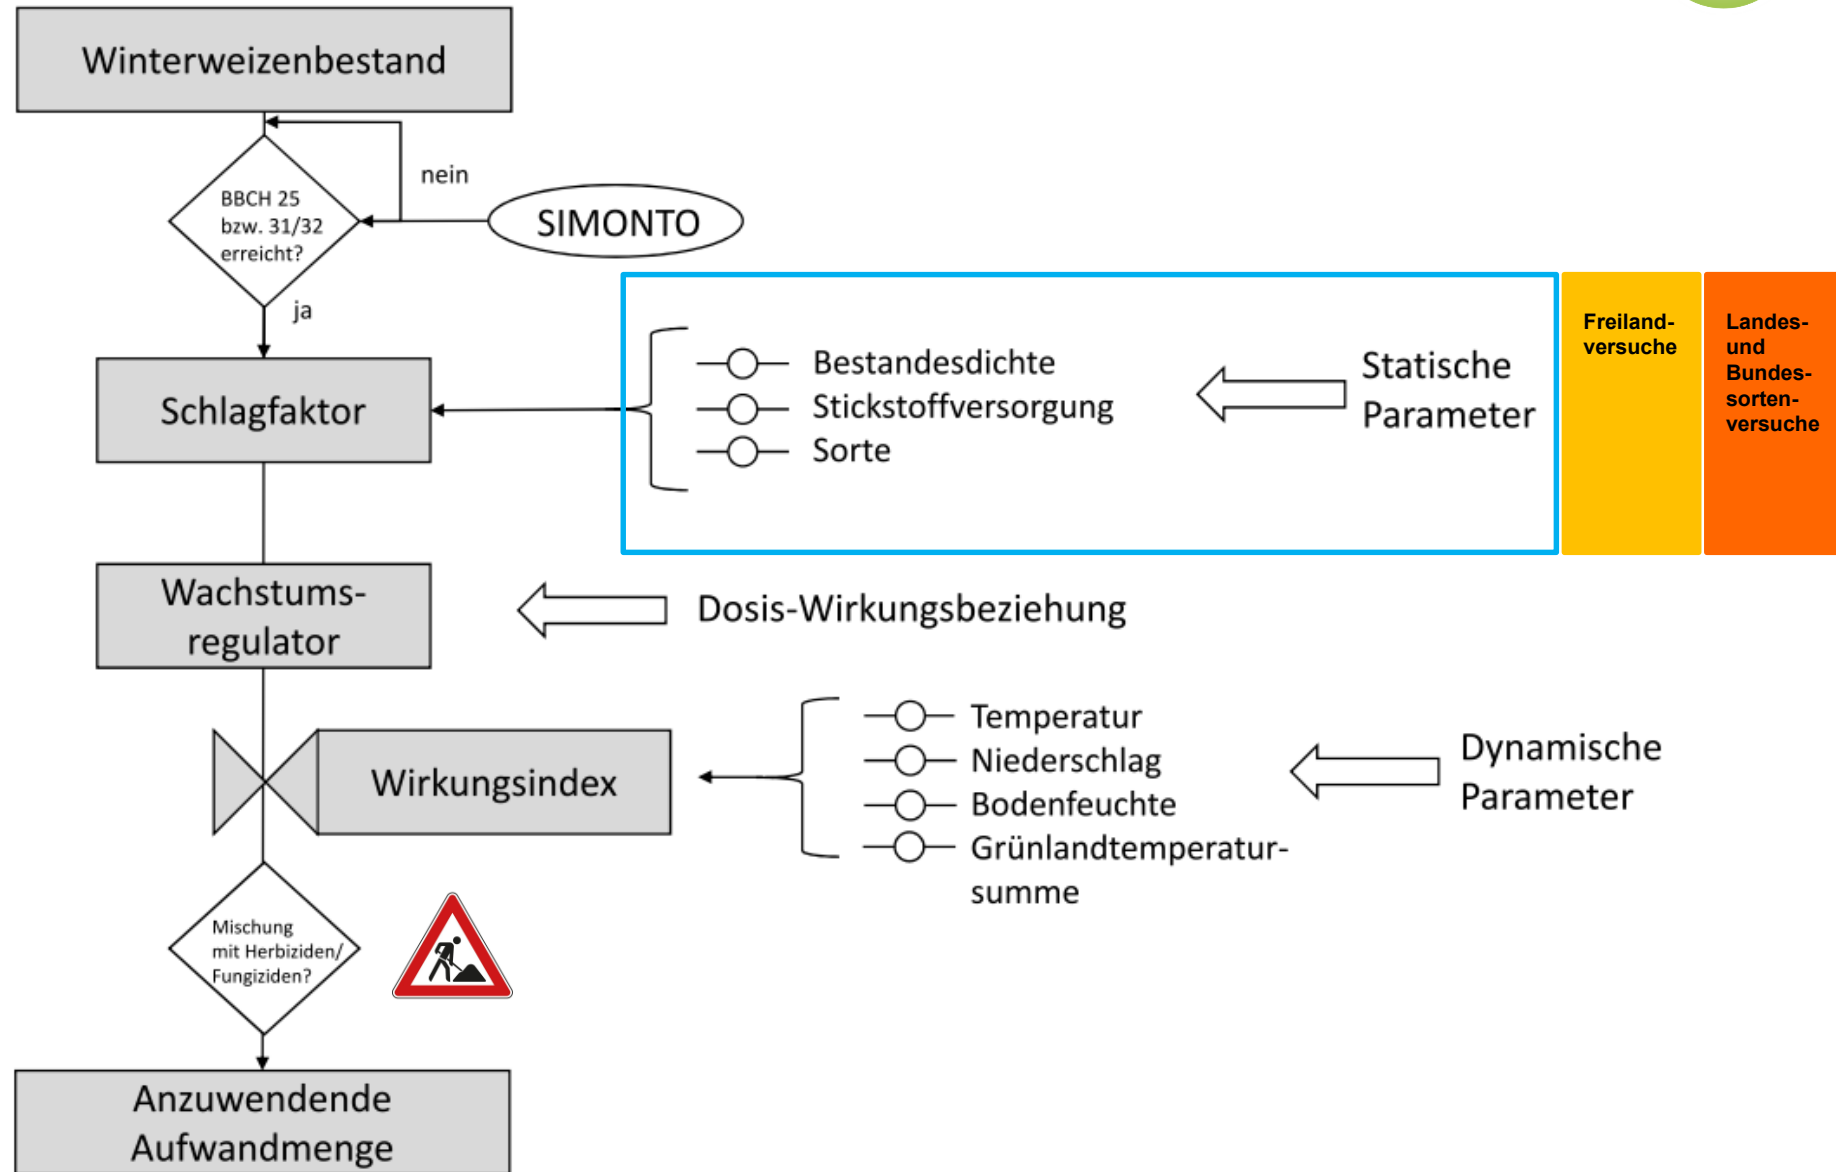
Winterweizenbestand

BBCH 25 bzw. 31/32 erreicht?

nein

SIMONTO

ja

Schlagfaktor

Bestandesdichte
Stickstoffversorgung
Sorte

Statische Parameter

Freiland-versuche

Landes- und Bundes-sorten-versuche

Wachstums-regulator

Dosis-Wirkungsbeziehung

Wirkungsindex

Temperatur
Niederschlag
Bodenfeuchte
Grünlandtemperatur-summe

Dynamische Parameter

Mischung mit Herbiziden/ Fungiziden?

Anzuwendende Aufwandmenge